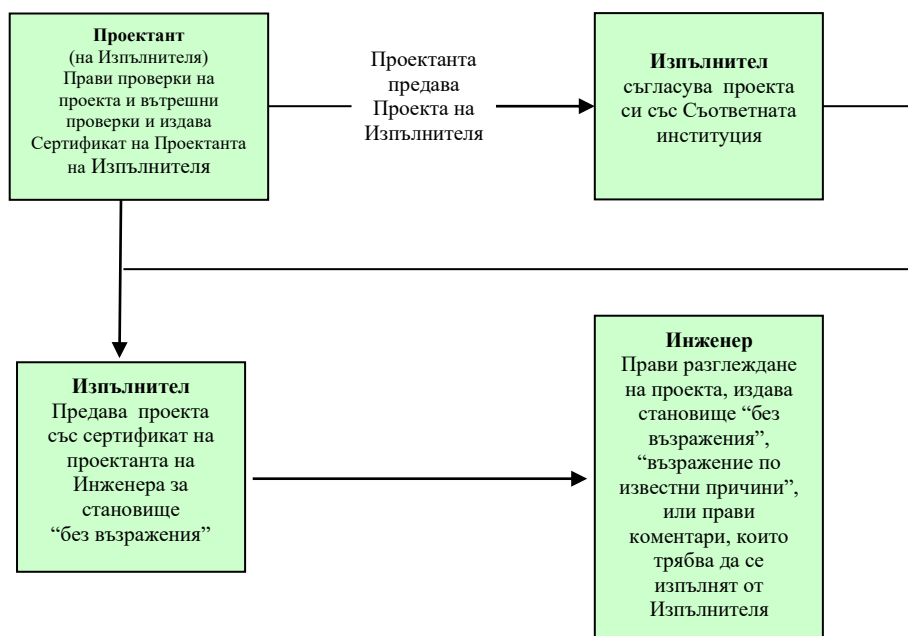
**Проектант**
(на Изпълнителя)
Прави проверки на проекта и вътрешни проверки и издава Сертификат на Проектанта на Изпълнителя

Проектанта предава Проекта на Изпълнителя

**Изпълнител**
съгласува проекта си със Съответната институция

**Изпълнител**
Предава проекта със сертификат на проектанта на Инженера за становище "без възражения"

**Инженер**
Прави разглеждане на проекта, издава становище "без възражения", "възражение по известни причини", или прави коментари, които трябва да се изпълнят от Изпълнителя